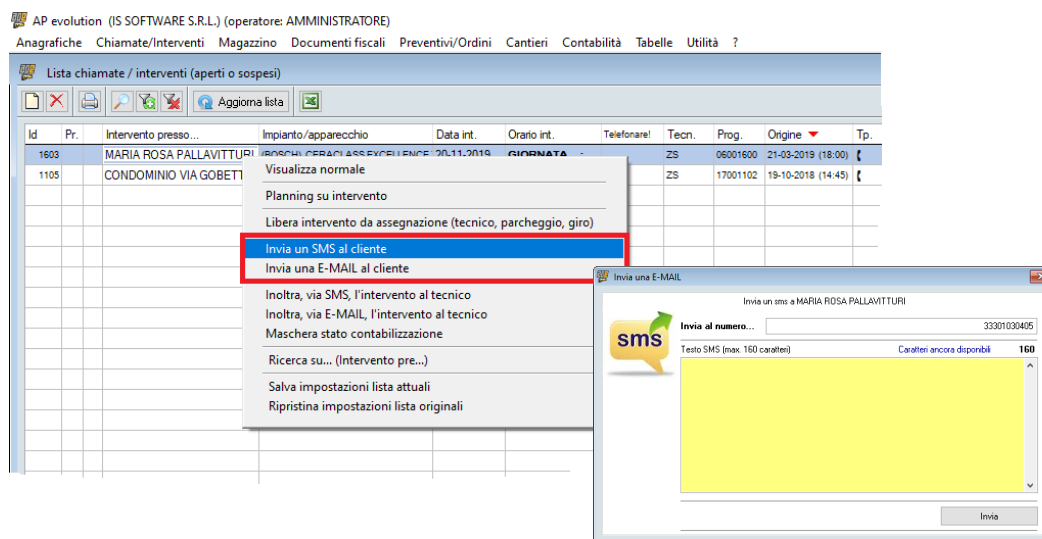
AP evolution (IS SOFTWARE S.R.L.) (operatore: AMMINISTRATORE)

Anagrafiche Chiamate/Interventi Magazzino Documenti fiscali Preventivi/Ordini Cantieri Contabilità Tabelle Utilità ?

Lista chiamate / interventi (aperti o sospesi)

Aggiorna lista

| Id | Pr. | Intervento presso... | Impianto/apparecchio | Data int. | Orario int. | Telefonare! | Tecn. | Prog. | Origine | Tp. |
|---|---|---|---|---|---|---|---|---|---|---|
| 1603 | | MARIA ROSA PALLAVITTURI | BOSCH CERACLASS EXCELLENCE | 20-11-2019 | GIORNATA | | ZS | 06001600 | 21-03-2019 (18:00) | |
| 1105 | | CONDOMINIO VIA GOBETT | | | | | ZS | 17001102 | 19-10-2018 (14:45) | |

Visualizza normale
Planning su intervento
Libera intervento da assegnazione (tecnico, parcheggio, giro)
Invia un SMS al cliente
Invia una E-MAIL al cliente
Inoltra, via SMS, l'intervento al tecnico
Inoltra, via E-MAIL, l'intervento al tecnico
Maschera stato contabilizzazione
Ricerca su... (Intervento pre...)
Salva impostazioni lista attuali
Ripristina impostazioni lista originali

Invia una E-MAIL

Invia un sms a MARIA ROSA PALLAVITTURI

sms

Invia al numero... 33301030405

Testo SMS (max. 160 caratteri) Caratteri ancora disponibili 160

Invia